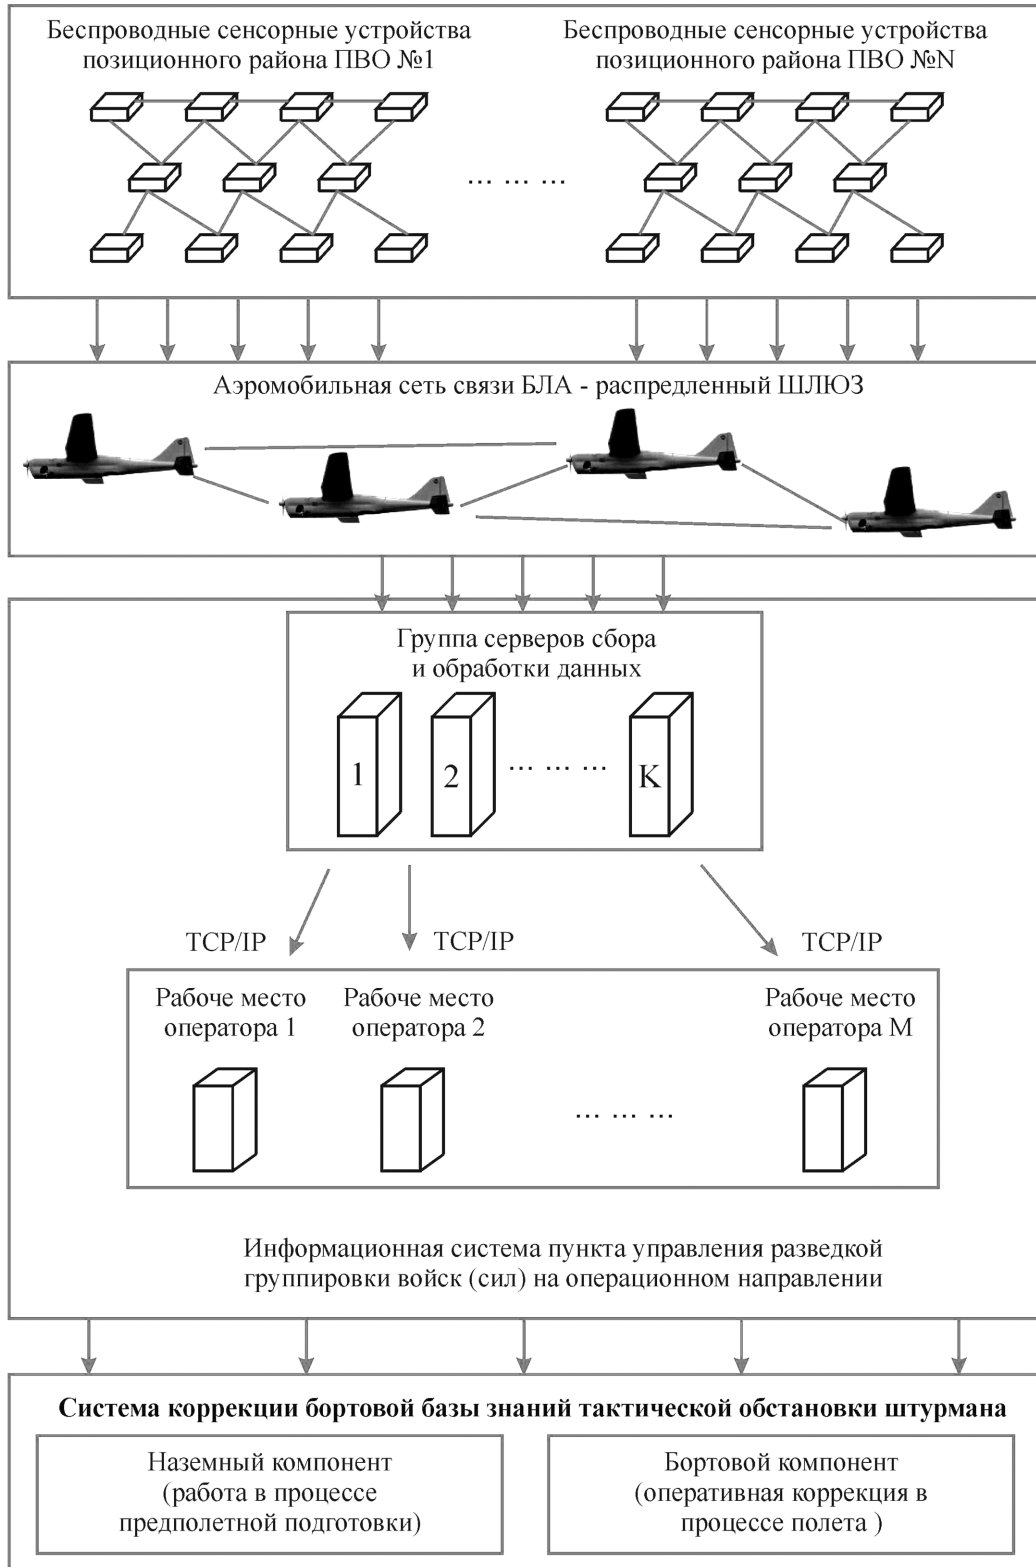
Беспроводные сенсорные устройства позиционного района ПВО №1

Беспроводные сенсорные устройства позиционного района ПВО №N

... ... ...

Аэромобильная сеть связи БЛА - распредленный ШЛЮЗ

Группа серверов сбора и обработки данных

1

2

... ... ...

K

TCP/IP

TCP/IP

TCP/IP

Рабоче место оператора 1

Рабоче место оператора 2

Рабоче место оператора M

... ... ...

Информационная система пункта управления разведкой группировки войск (сил) на операционном направлении

**Система коррекции бортовой базы знаний тактической обстановки штурмана**

Наземный компонент (работа в процессе предполетной подготовки)

Бортовой компонент (оперативная коррекция в процессе полета )